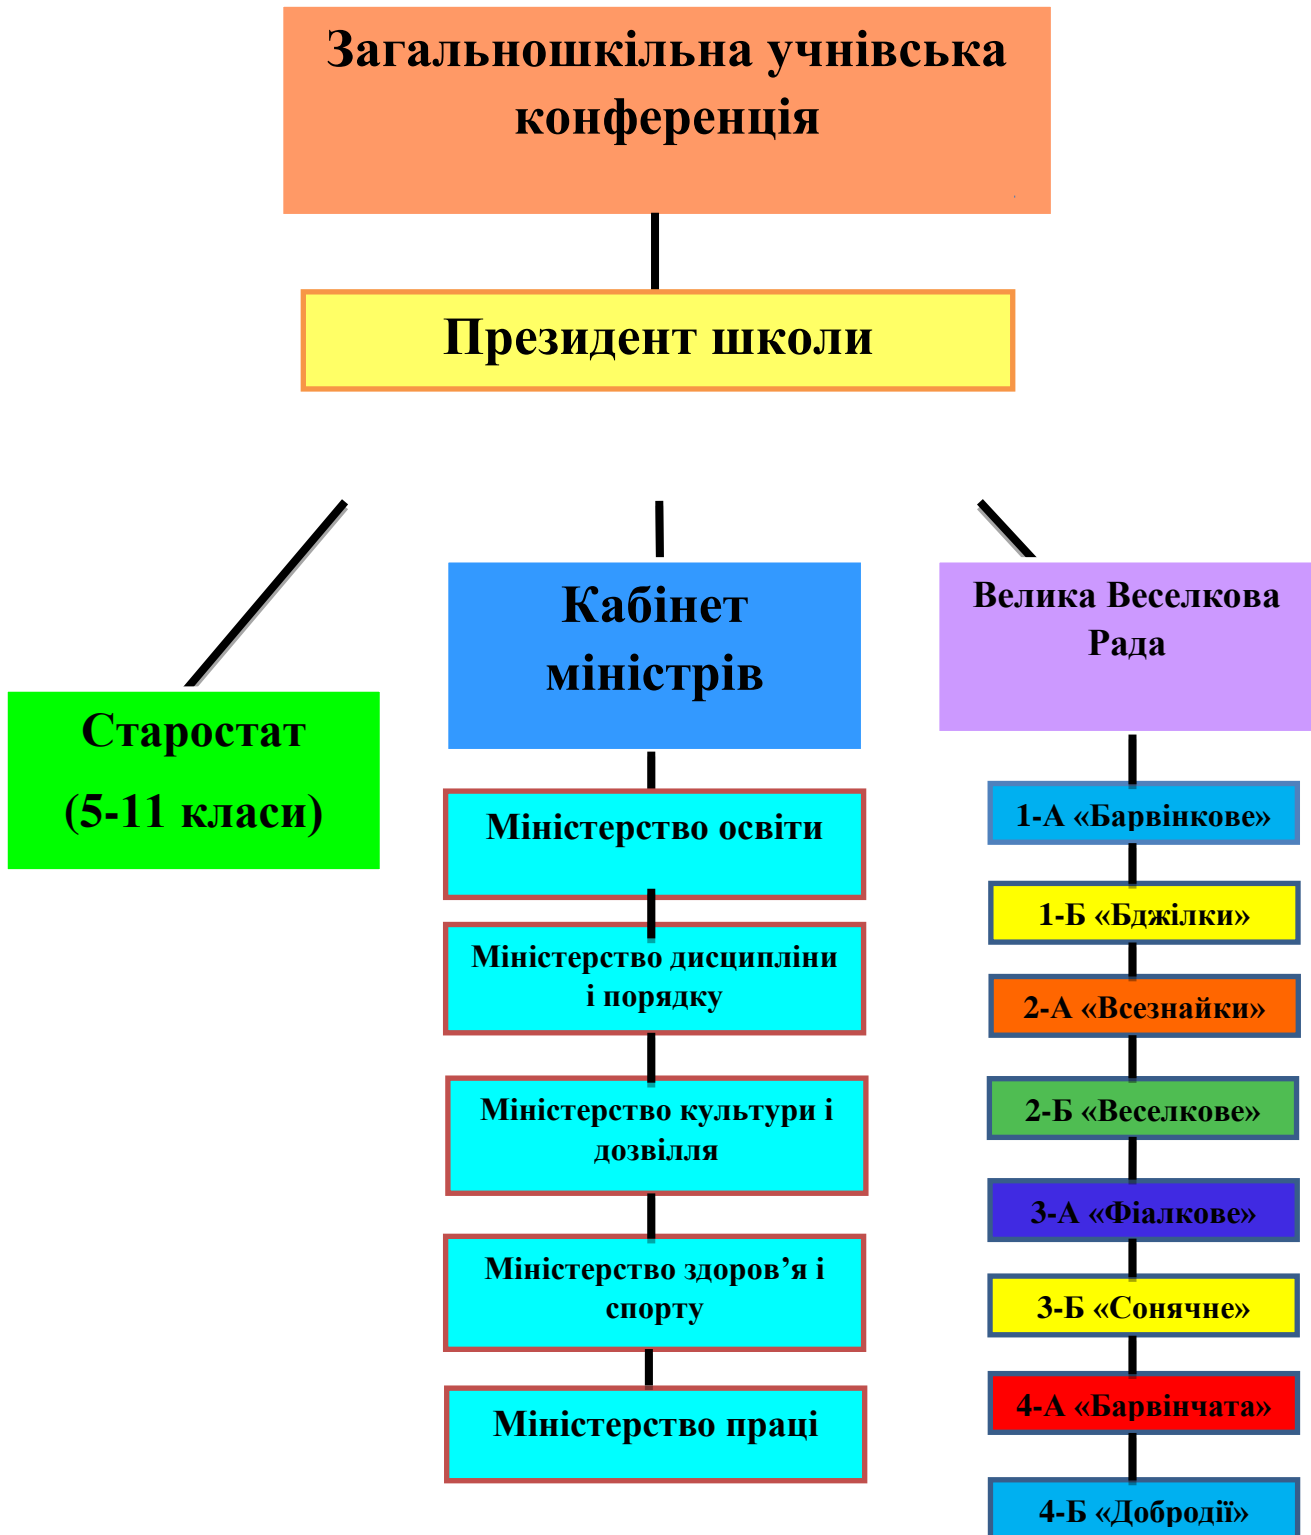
Загальношкільна учнівська конференція

Президент школи

Старостат
(5-11 класи)

Кабінет міністрів

Міністерство освіти

Міністерство дисципліни і порядку

Міністерство культури і дозвілля

Міністерство здоров’я і спорту

Міністерство праці

Велика Веселкова Рада

1-А «Барвінкове»

1-Б «Бджілки»

2-А «Всезнайки»

2-Б «Веселкове»

3-А «Фіалкове»

3-Б «Сонячне»

4-А «Барвінчата»

4-Б «Добродії»